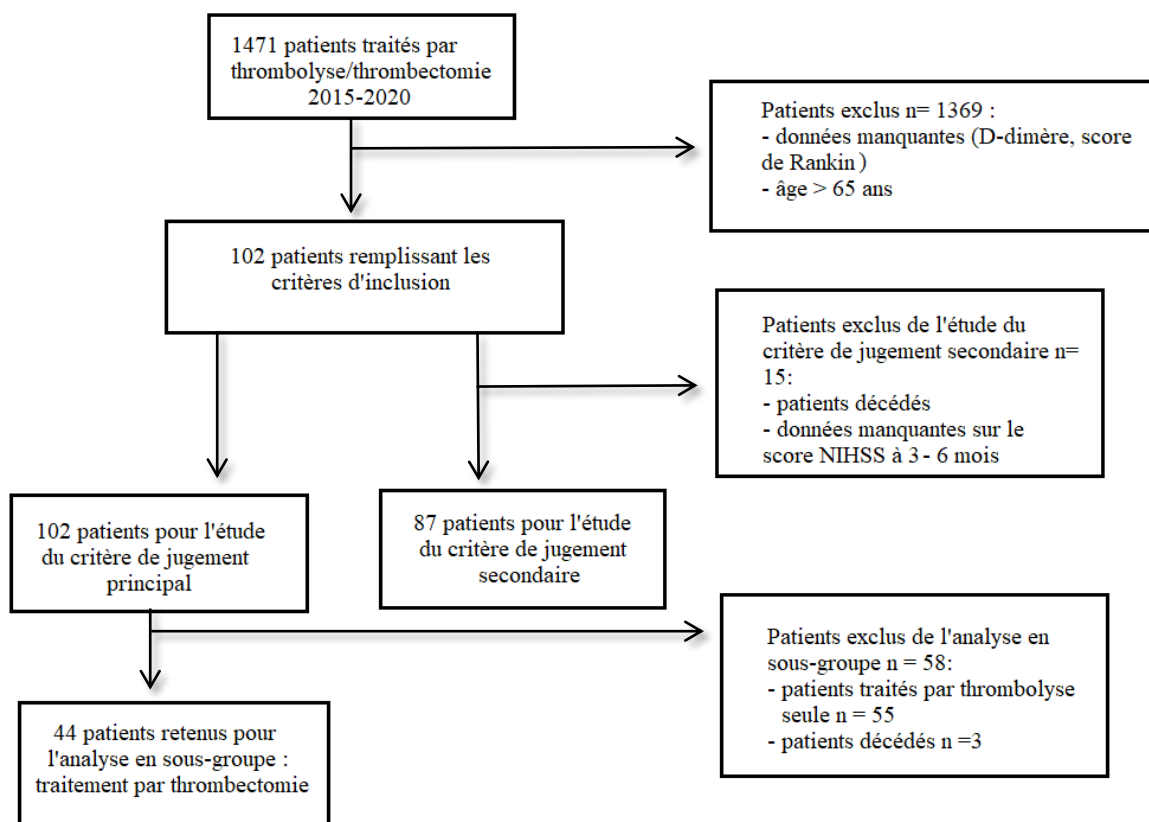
1471 patients traités par thrombolyse/thrombectomie 2015-2020

Patients exclus n= 1369 :
- données manquantes (D-dimère, score de Rankin )
- âge > 65 ans

102 patients remplissant les critères d'inclusion

Patients exclus de l'étude du critère de jugement secondaire n= 15:
- patients décédés
- données manquantes sur le score NIHSS à 3 - 6 mois

102 patients pour l'étude du critère de jugement principal

87 patients pour l'étude du critère de jugement secondaire

Patients exclus de l'analyse en sous-groupe n = 58:
- patients traités par thrombolyse seule n = 55
- patients décédés n =3

44 patients retenus pour l'analyse en sous-groupe : traitement par thrombectomie